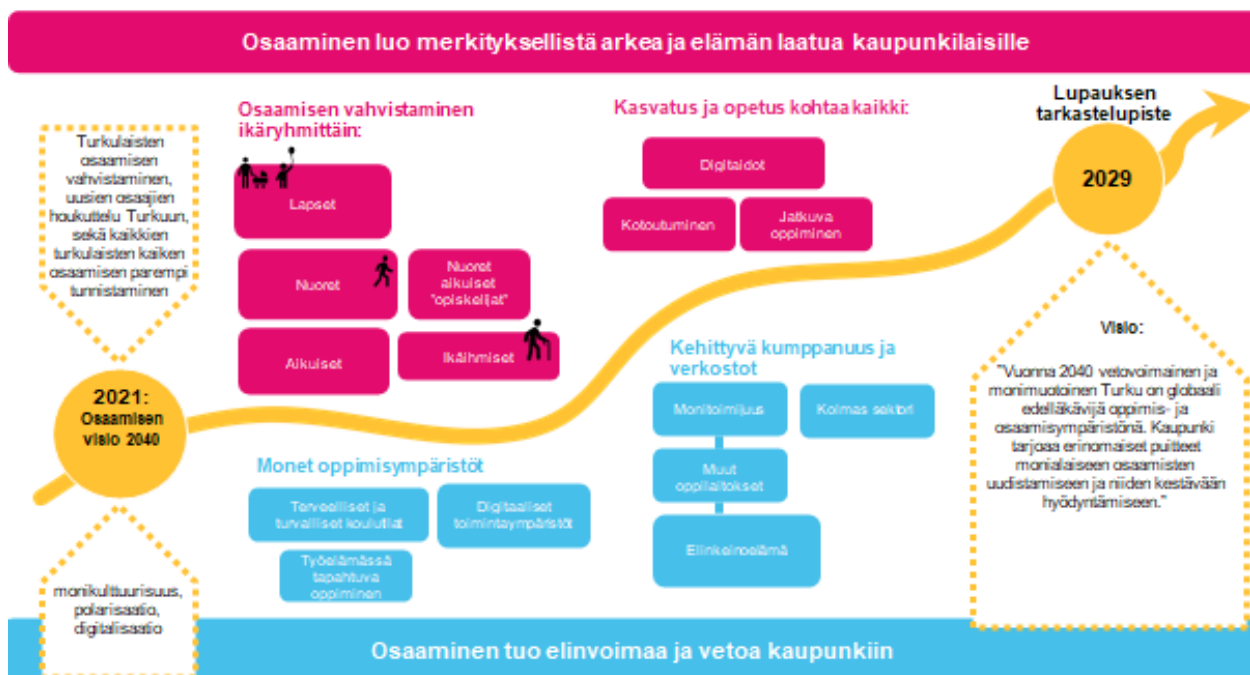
Osaaminen luo merkityksellistä arkea ja elämän laatua kaupunkilaisille

Turkulaisten osaamisen vahvistaminen, uusien osaajien houkuttelu Turkuun, sekä kaikkien turkulaisten kaiken osaamisen parempi tunnistaminen

2021: Osaamisen visio 2040

monikulttuurisuus, polarisaatio, digitalisaatio

Osaamisen vahvistaminen ikäryhmittäin:

Lapset

Nuoret

Nuoret aikuiset "opiskelijat"

Aikuiset

Ikäihmiset

Monet oppimisympäristöt

Terveelliset ja turvalliset koulutilat

Digitaaliset toimintaympäristöt

Työelämässä tapahtuva oppiminen

Kasvatus ja opetus kohtaa kaikki:

Digitaidot

Kotoutuminen

Jatkuva oppiminen

Kehittyvä kumppanuus ja verkostot

Monitoimijuus

Kolmas sektori

Muut oppilaitokset

Elinkeinoelämä

Lupauksen tarkastelupiste

2029

Visio:

"Vuonna 2040 vetovoimainen ja monimuotoinen Turku on globaali edelläkävijä oppimis- ja osaamisympäristönä. Kaupunki tarjoaa erinomaiset puitteet monialaiseen osaamisten uudistamiseen ja niiden kestävään hyödyntämiseen."

Osaaminen tuo elinvoimaa ja vetoa kaupunkiin